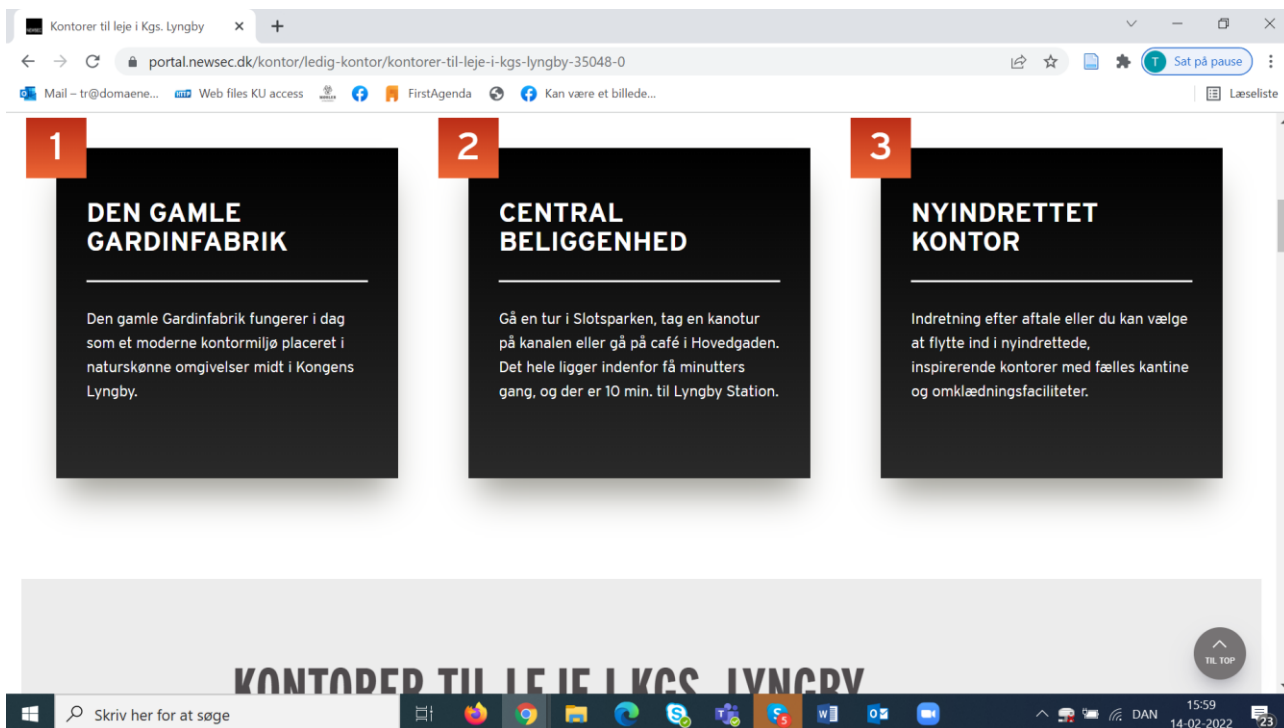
Kontorer til leje i Kgs. Lyngby ×
+

portal.newsec.dk/kontor/ledig-kontor/kontorer-til-leje-i-kgs-lyngby-35048-0

T Sat på pause

Mail – tr@domaene... Web files KU access FirstAgenda Kan være et billede...

Læseliste

1

DEN GAMLE GARDINFABRIK

Den gamle Gardinfabrik fungerer i dag som et moderne kontormiljø placeret i naturskønne omgivelser midt i Kongens Lyngby.

2

CENTRAL BELIGGENHED

Gå en tur i Slotsparken, tag en kanotur på kanalen eller gå på café i Hovedgaden. Det hele ligger indenfor få minutters gang, og der er 10 min. til Lyngby Station.

3

NYINDRETTET KONTOR

Indretning efter aftale eller du kan vælge at flytte ind i nyindrettede, inspirerende kontorer med fælles kantine og omklædningsfaciliteter.

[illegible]

TIL TOP

Skriv her for at søge

DAN

15:59
14-02-2022

23